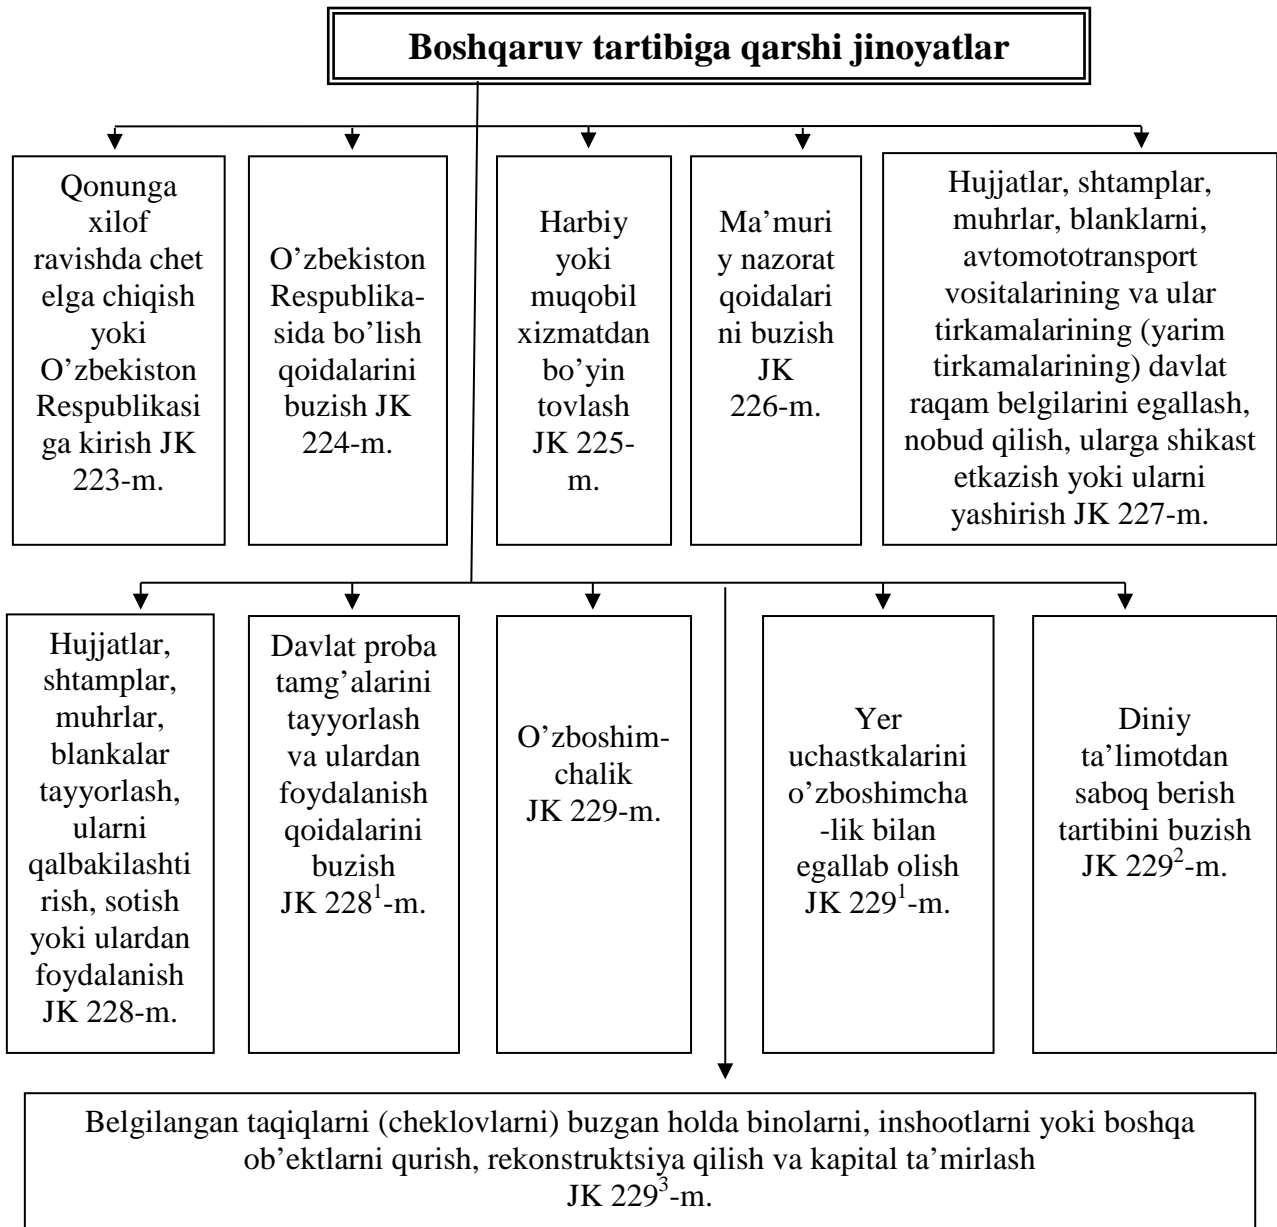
Boshqaruv tartibiga qarshi jinoyatlar

Qonunga xilof ravishda chet elga chiqish yoki O’zbekiston Respublikasiga kirish JK 223-m.

O’zbekiston Respublikasida bo’lish qoidalarini buzish JK 224-m.

Harbiy yoki muqobil xizmatdan bo’yin tovlash JK 225-m.

Ma’muriy nazorat qoidalarini buzish JK 226-m.

Hujjatlar, shtamplar, muhrlar, blanklarni, avtomototransport vositalarining va ular tirkamalarining (yarim tirkamalarining) davlat raqam belgilarini egallash, nobud qilish, ularga shikast etkazish yoki ularni yashirish JK 227-m.

Hujjatlar, shtamplar, muhrlar, blankalar tayyorlash, ularni qalbakilashtirish, sotish yoki ulardan foydalanish JK 228-m.

Davlat proba tamg’alarini tayyorlash va ulardan foydalanish qoidalarini buzish JK $228^1$-m.

O’zboshimchalik JK 229-m.

Yer uchastkalarini o’zboshimcha-lik bilan egallab olish JK $229^1$-m.

Diniy ta’limotdan saboq berish tartibini buzish JK $229^2$-m.

Belgilangan taqiqlarni (cheklovlarni) buzgan holda binolarni, inshootlarni yoki boshqa ob’ektlarni qurish, rekonstruktsiya qilish va kapital ta’mirlash JK $229^3$-m.